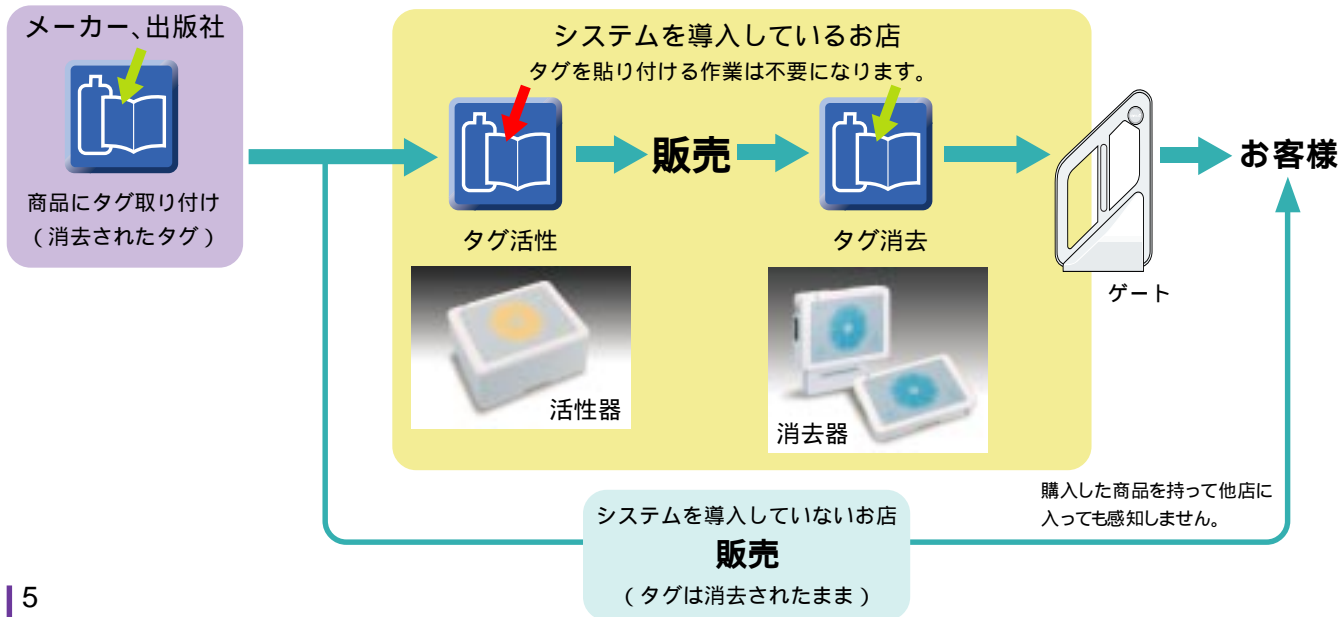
メーカー、出版社

商品にタグ取り付け
(消去されたタグ)

システムを導入しているお店

タグを貼り付ける作業は不要になります。

タグ活性

販売

タグ消去

ゲート

お客様

活性器

消去器

購入した商品を持って他店に入っても感知しません。

システムを導入していないお店

販売

(タグは消去されたまま)

5